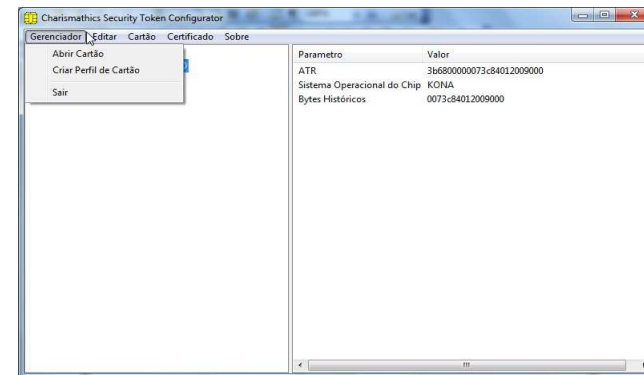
Charismathics Security Token Configurator

Gerenciador Editar Cartão Certificado Sobre

Abrir Cartão
Criar Perfil de Cartão
Sair

| Parametro | Valor |
|---|---|
| ATR | 3b6800000073c84012009000 |
| Sistema Operacional do Chip | KONA |
| Bytes Históricos | 0073c84012009000 |